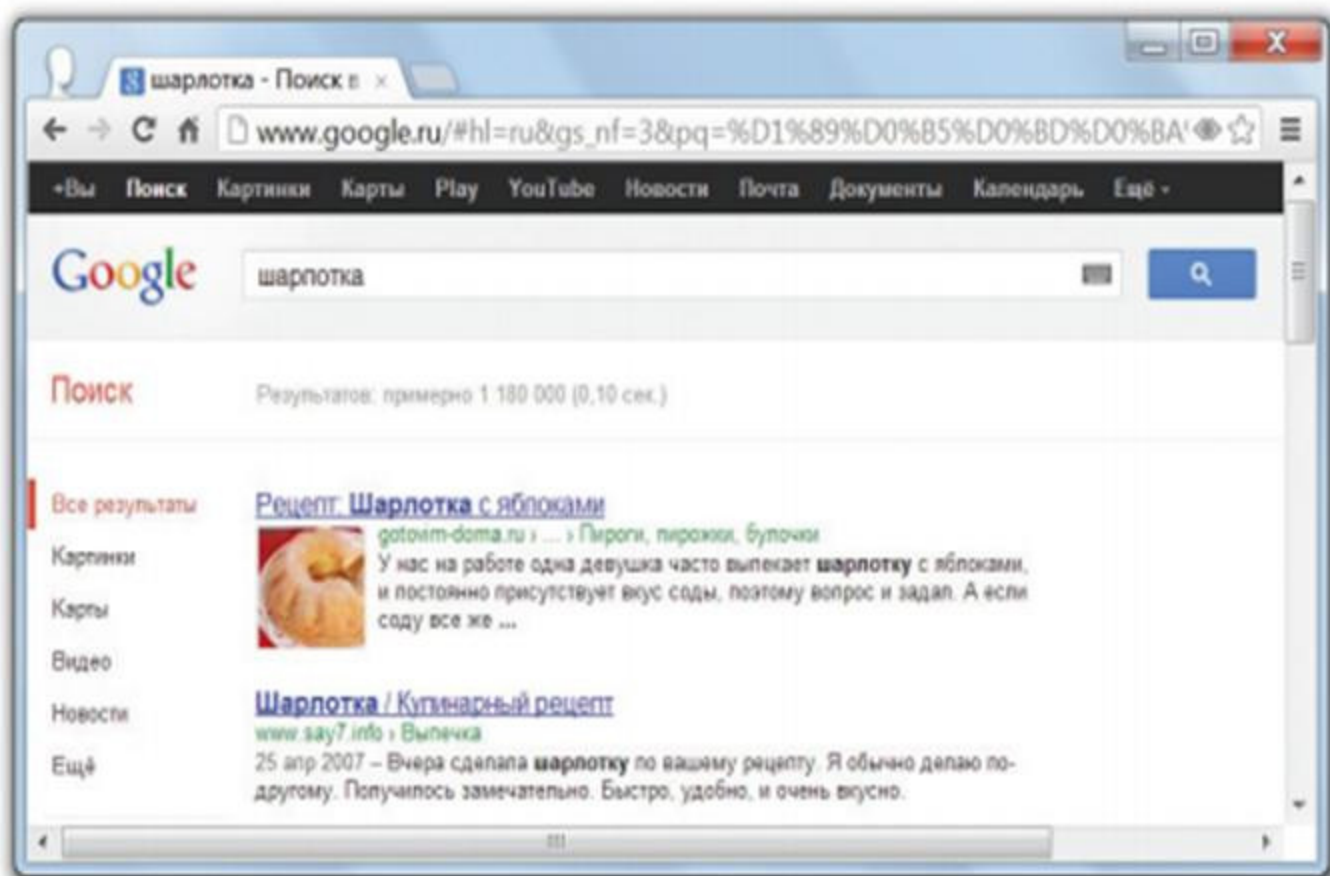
шарлотка - Поиск в ×

www.google.ru/#hl=ru&gs_nf=3&pq=%D1%89%D0%B5%D0%BD%D0%BA

+Вы Поиск Картинки Карты Play YouTube Новости Почта Документы Календарь Ещё -

Google

шарлотка

Поиск

Результатов: примерно 1 180 000 (0,10 сек.)

Все результаты
Картинки
Карты
Видео
Новости
Ещё

Рецепт: Шарлотка с яблоками
gotovim-doma.ru › ... › Пироги, пирожки, булочки
У нас на работе одна девушка часто выпекает шарлотку с яблоками, и постоянно присутствует вкус соды, поэтому вопрос и задал. А если соду все же ...

Шарлотка / Кулинарный рецепт
www.say7.info › Выпечка
25 апр 2007 – Вчера сделала шарлотку по вашему рецепту. Я обычно делаю по-другому. Получилось замечательно. Быстро, удобно, и очень вкусно.